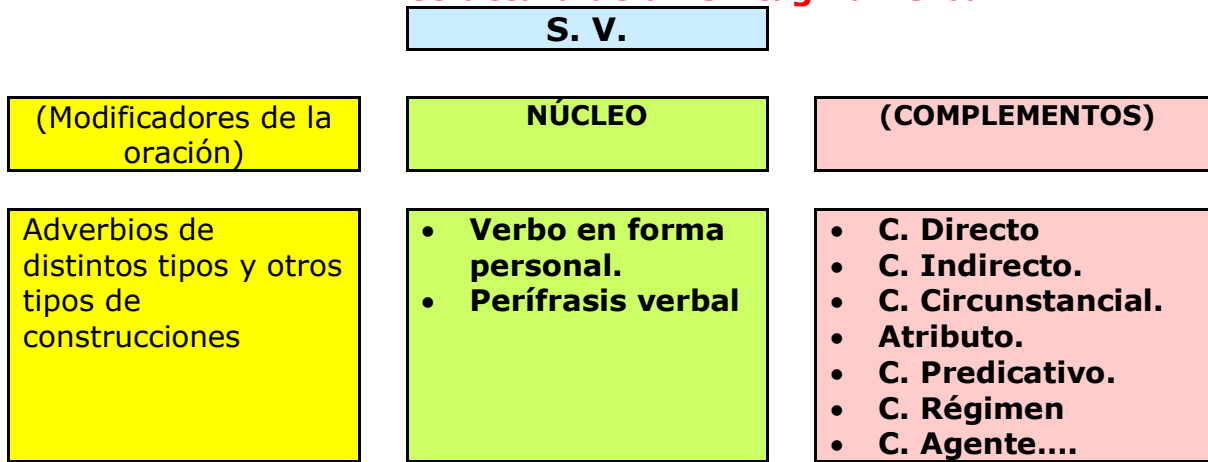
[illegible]

S. V.

(Modificadores de la oración)

NÚCLEO

(COMPLEMENTOS)

Adverbios de distintos tipos y otros tipos de construcciones

- Verbo en forma personal.
- Perífrasis verbal

- C. Directo
- C. Indirecto.
- C. Circunstancial.
- Atributo.
- C. Predicativo.
- C. Régimen
- C. Agente....